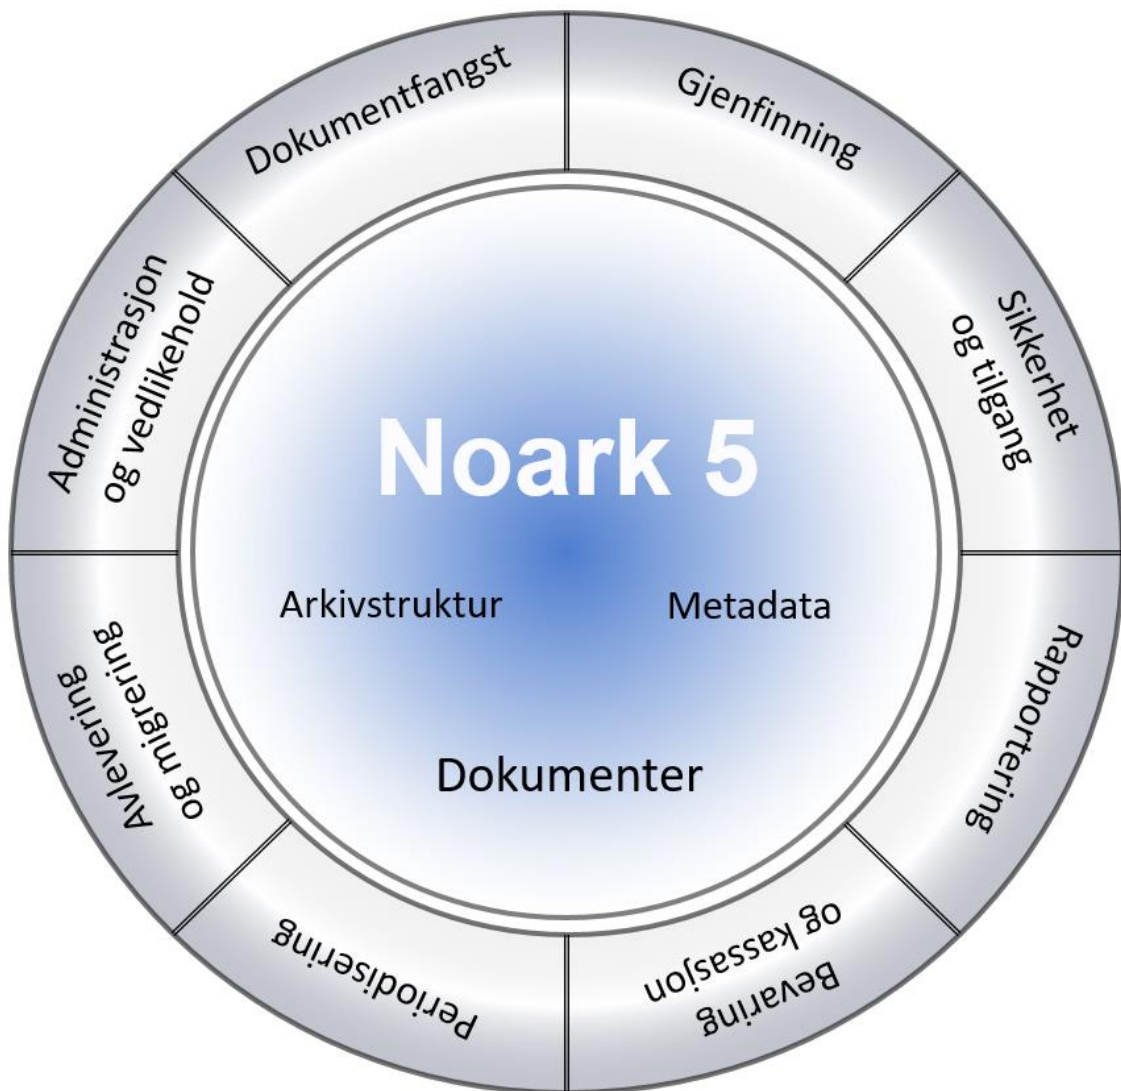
Dokumentfangst

Gjenfinning

Sikkerhet og tilgang

Rapportering

Bevaring og kassasjon

Periodisering

Avlevering og migrering

Administrasjon og vedlikehold

Noark 5

Arkivstruktur

Metadata

Dokumenter